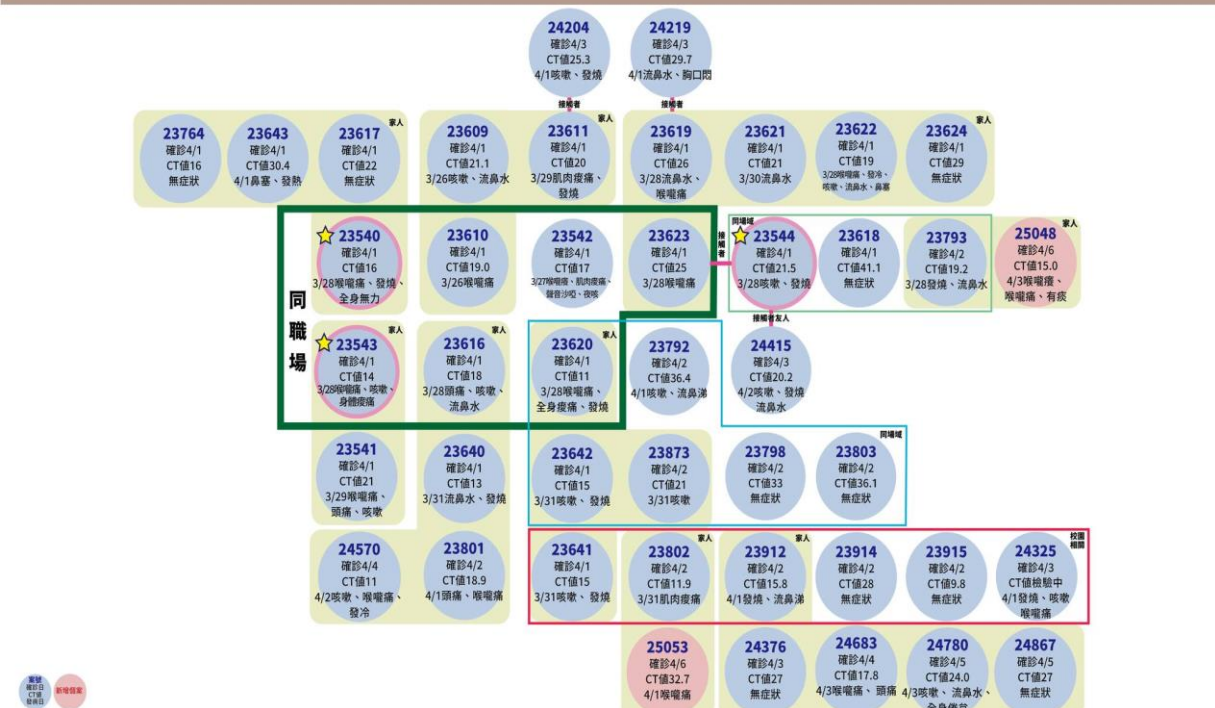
24204
確診4/3
CT值25.3
4/1咳嗽、發燒

24219
確診4/3
CT值29.7
4/1流鼻水、胸口悶

接觸者

接觸者

23764
確診4/1
CT值16
無症狀

23643
確診4/1
CT值30.4
4/1鼻塞、發熱

家人
23617
確診4/1
CT值22
無症狀

23609
確診4/1
CT值21.1
3/26咳嗽、流鼻水

家人
23611
確診4/1
CT值20
3/29肌肉痠痛、發燒

23619
確診4/1
CT值26
3/28流鼻水、喉嚨痛

23621
確診4/1
CT值21
3/30流鼻水

23622
確診4/1
CT值19
3/28喉嚨痛、發冷、咳嗽、流鼻水、鼻塞

家人
23624
確診4/1
CT值29
無症狀

23540
確診4/1
CT值16
3/28喉嚨痛、發燒、全身無力

23610
確診4/1
CT值19.0
3/26喉嚨痛

23542
確診4/1
CT值17
3/27喉嚨痛、肌肉痠痛、聲音沙啞、夜咳

23623
確診4/1
CT值25
3/28喉嚨痛

接觸者

同場域
23544
確診4/1
CT值21.5
3/28咳嗽、發燒

23618
確診4/1
CT值41.1
無症狀

23793
確診4/2
CT值19.2
3/28發燒、流鼻水

家人
25048
確診4/6
CT值15.0
4/3喉嚨癢、喉嚨痛、有痰

同
職
場

家人
23543
確診4/1
CT值14
3/28喉嚨痛、咳嗽、身體痠痛

家人
23616
確診4/1
CT值18
3/28頭痛、咳嗽、流鼻水

家人
23620
確診4/1
CT值11
3/28喉嚨痛、全身痠痛、發燒

23792
確診4/2
CT值36.4
4/1咳嗽、流鼻涕

接觸者友人
24415
確診4/3
CT值20.2
4/2咳嗽、發燒流鼻水

23541
確診4/1
CT值21
3/29喉嚨痛、頭痛、咳嗽

23640
確診4/1
CT值13
3/31流鼻水、發燒

23642
確診4/1
CT值15
3/31咳嗽、發燒

23873
確診4/2
CT值21
3/31咳嗽

23798
確診4/2
CT值33
無症狀

同場域
23803
確診4/2
CT值36.1
無症狀

24570
確診4/4
CT值11
4/2咳嗽、喉嚨痛、發冷

23801
確診4/2
CT值18.9
4/1頭痛、喉嚨痛

23641
確診4/1
CT值15
3/31咳嗽、發燒

家人
23802
確診4/2
CT值11.9
3/31肌肉痠痛

家人
23912
確診4/2
CT值15.8
4/1發燒、流鼻涕

23914
確診4/2
CT值28
無症狀

23915
確診4/2
CT值9.8
無症狀

校園相關
24325
確診4/3
CT值檢驗中
4/1發燒、咳嗽喉嚨痛

25053
確診4/6
CT值32.7
4/1喉嚨痛

24376
確診4/3
CT值27
無症狀

24683
確診4/4
CT值17.8
4/3喉嚨痛、頭痛

24780
確診4/5
CT值24.0
4/3咳嗽、流鼻水、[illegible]

24867
確診4/5
CT值27
無症狀

案號
確診日
CT值
發病日

新增個案